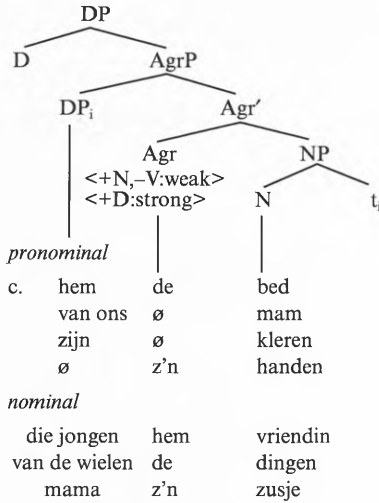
DP
D
AgrP
$DP_i$
Agr′
Agr
<+N,−V:weak>
<+D:strong>
NP
N
$t_i$

*pronominal*

| c. | hem | de | bed |
|---|---|---|---|
| | van ons | ø | mam |
| | zijn | ø | kleren |
| | ø | z'n | handen |

*nominal*

| die jongen | hem | vriendin |
|---|---|---|
| van de wielen | de | dingen |
| mama | z'n | zusje |